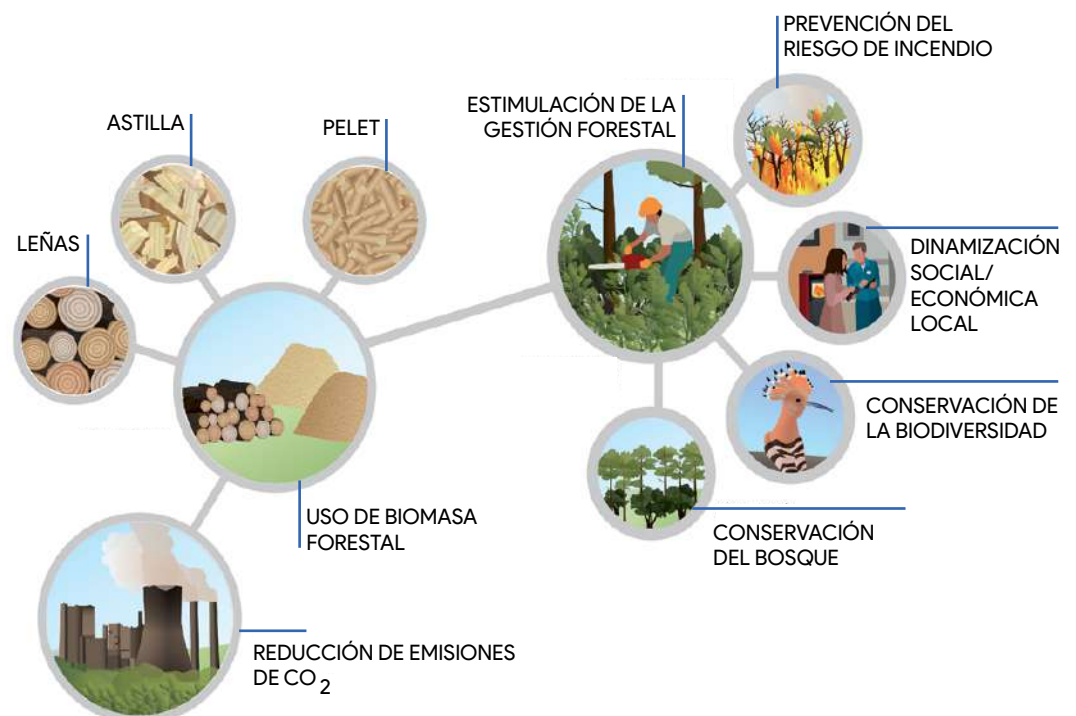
PREVENCIÓN DEL RIESGO DE INCENDIO

ESTIMULACIÓN DE LA GESTIÓN FORESTAL

ASTILLA

PELET

LEÑAS

DINAMIZACIÓN SOCIAL/ ECONÓMICA LOCAL

CONSERVACIÓN DE LA BIODIVERSIDAD

USO DE BIOMASA FORESTAL

CONSERVACIÓN DEL BOSQUE

REDUCCIÓN DE EMISIONES DE $CO_2$